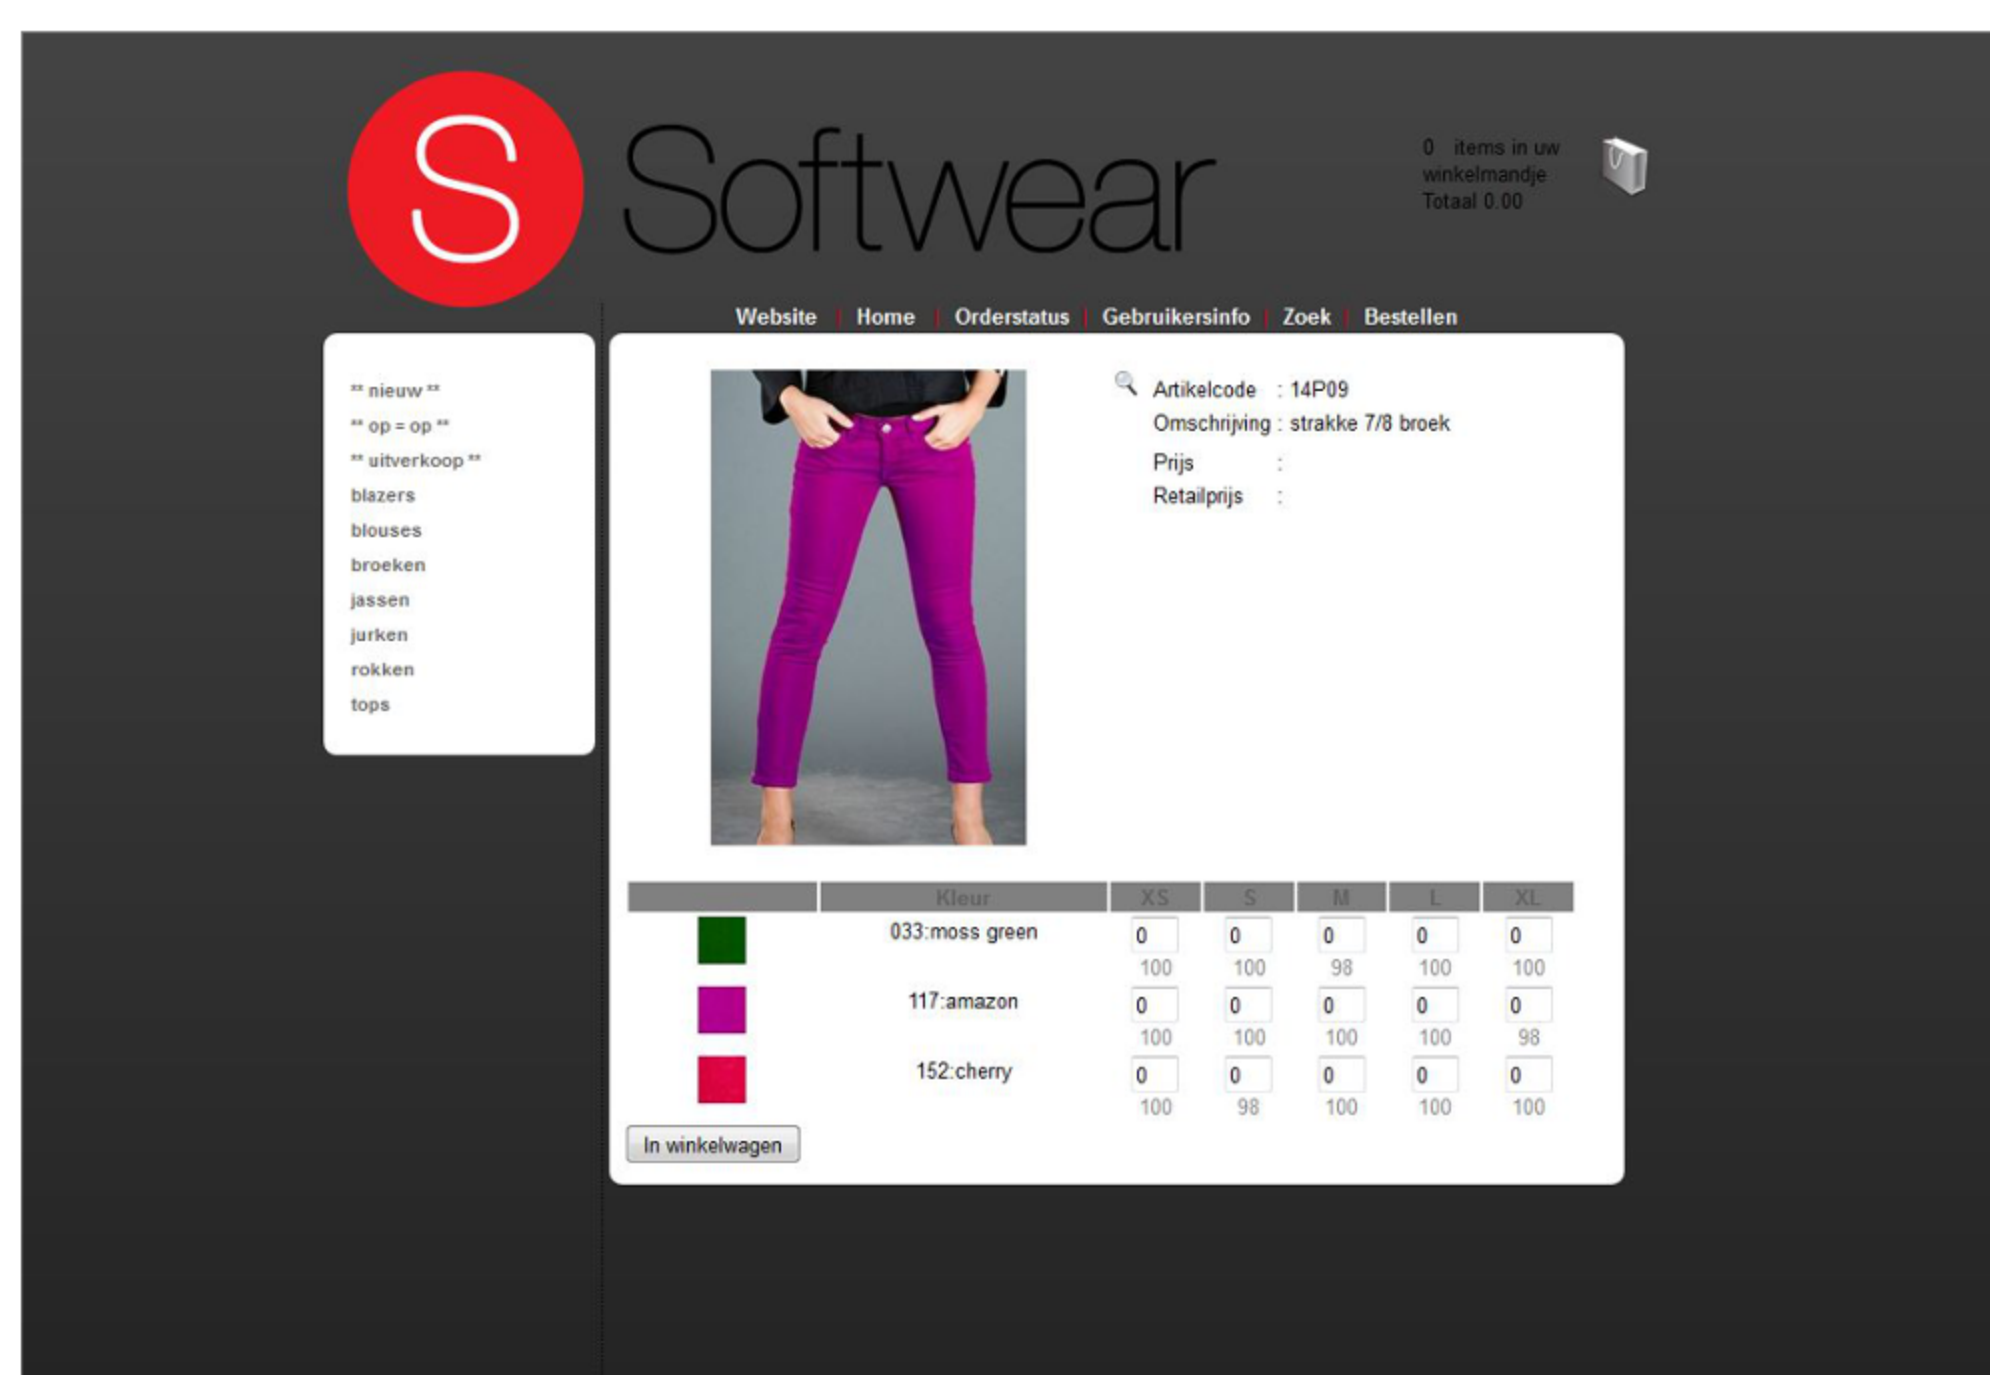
S Softwear

0 items in uw winkelmandje
Totaal 0.00

Website | Home | Orderstatus | Gebruikersinfo | Zoek | Bestellen

** nieuw **
** op = op **
** uitverkoop **
blazers
blouses
broeken
jassen
jurken
rokken
tops

Artikelcode : 14P09
Omschrijving : strakke 7/8 broek
Prijs :
Retailprijs :

| | Kleur | XS | S | M | L | XL |
|---|---|---|---|---|---|---|
| | 033:moss green | 0 100 | 0 100 | 0 98 | 0 100 | 0 100 |
| | 117:amazon | 0 100 | 0 100 | 0 100 | 0 100 | 0 98 |
| | 152:cherry | 0 100 | 0 98 | 0 100 | 0 100 | 0 100 |

In winkelwagen